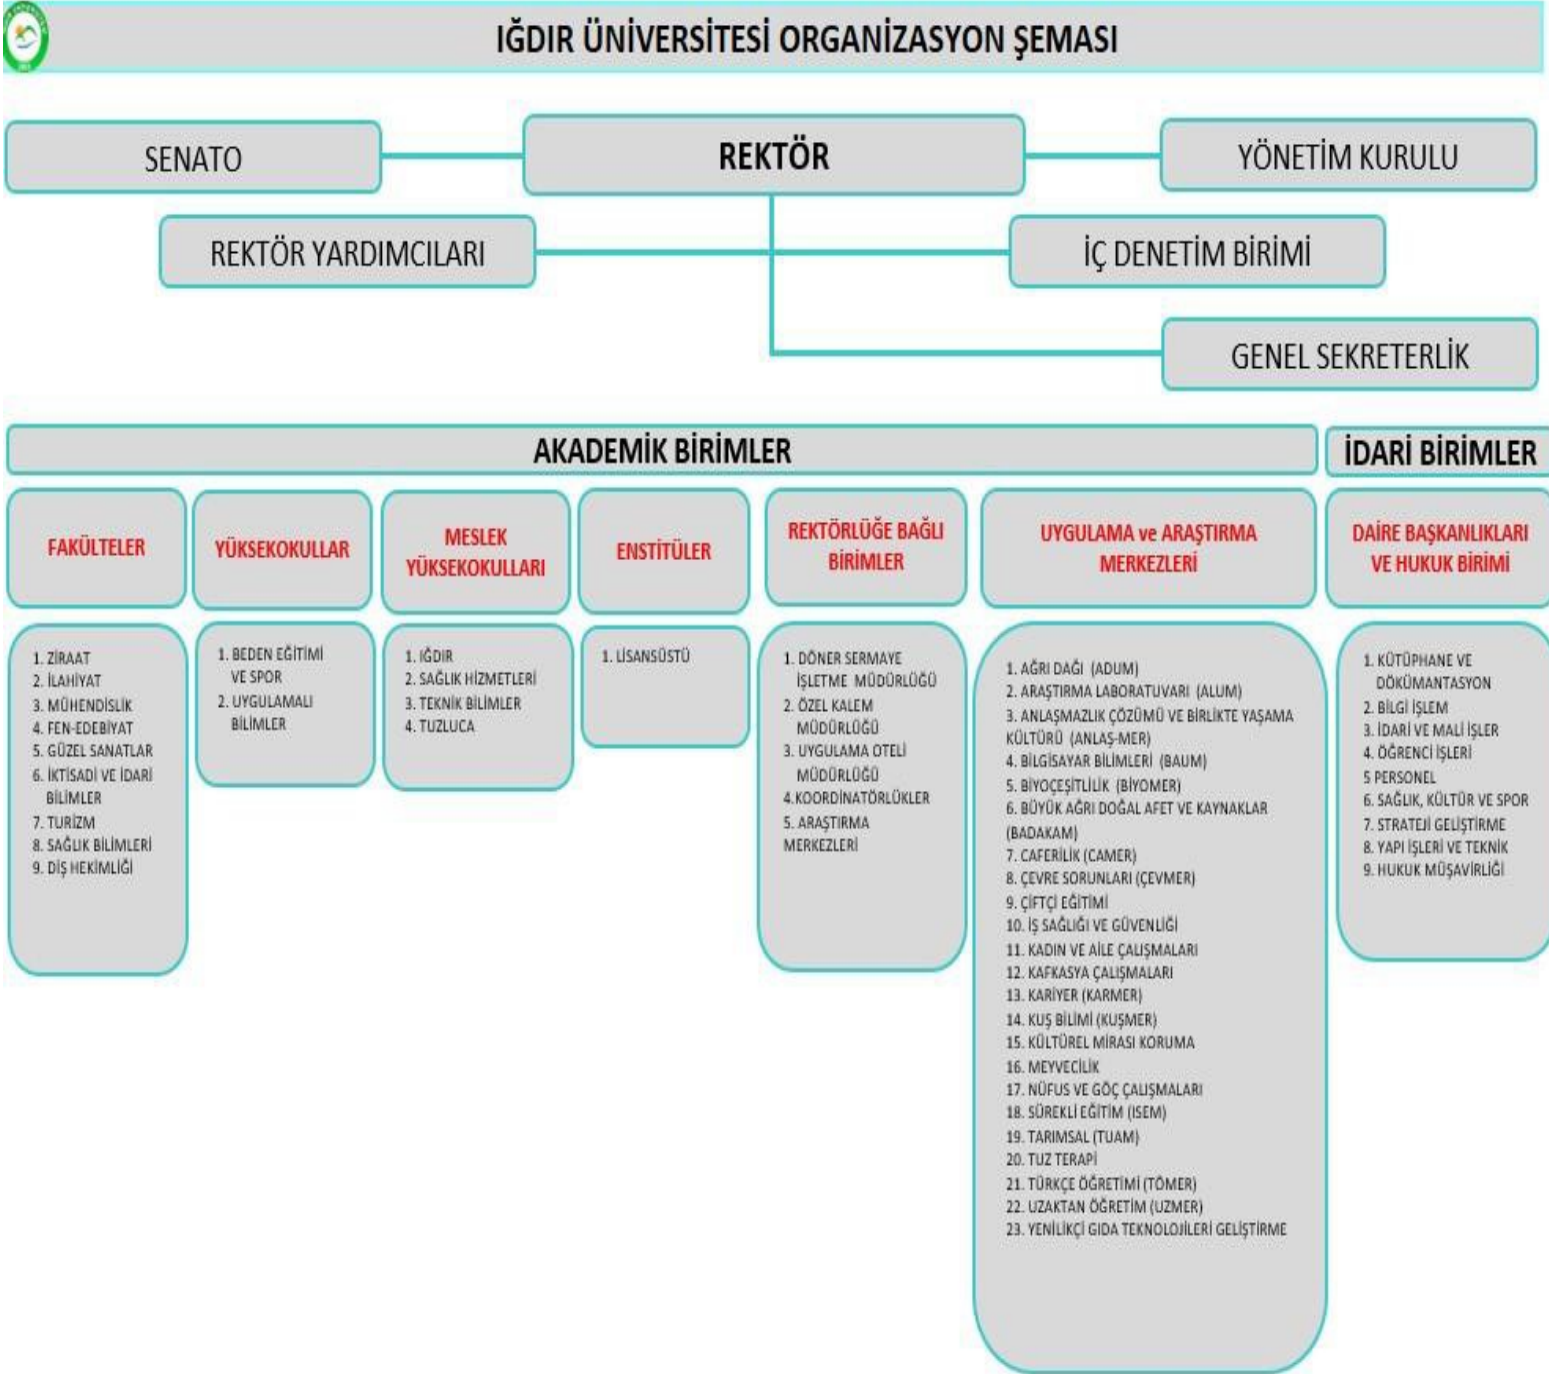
IĞDIR ÜNİVERSİTESİ ORGANİZASYON ŞEMASI

SENATO

REKTÖR

YÖNETİM KURULU

REKTÖR YARDIMCILARI

İÇ DENETİM BİRİMİ

GENEL SEKRETERLİK

AKADEMİK BİRİMLER

İDARİ BİRİMLER

FAKÜLTELER

1. ZİRAAT
2. İLAHİYAT
3. MÜHENDİSLİK
4. FEN-EDEBİYAT
5. GÜZEL SANATLAR
6. İKTİSADİ VE İDARİ BİLİMLER
7. TURİZM
8. SAĞLIK BİLİMLERİ
9. DİŞ HEKİMLİĞİ

YÜKSEKOKULLAR

1. BEDEN EĞİTİMİ VE SPOR
2. UYGULAMALI BİLİMLER

MESLEK YÜKSEKOKULLARI

1. IĞDIR
2. SAĞLIK HİZMETLERİ
3. TEKNİK BİLİMLER
4. TUZLUCA

ENSTİTÜLER

1. LİSANSÜSTÜ

REKTÖRLÜĞE BAĞLI BİRİMLER

1. DÖNER SERMAYE İŞLETME MÜDÜRLÜĞÜ
2. ÖZEL KALEM MÜDÜRLÜĞÜ
3. UYGULAMA OTELİ MÜDÜRLÜĞÜ
4.KOORDİNATÖRLÜKLER
5. ARAŞTIRMA MERKEZLERİ

UYGULAMA ve ARAŞTIRMA MERKEZLERİ

1. AĞRI DAĞI (ADUM)
2. ARAŞTIRMA LABORATUVARI (ALUM)
3. ANLAŞMAZLIK ÇÖZÜMÜ VE BİRLİKTE YAŞAMA KÜLTÜRÜ (ANLAŞ-MER)
4. BİLGİSAYAR BİLİMLERİ (BAUM)
5. BİYOÇEŞİTLİLİK (BİYOMER)
6. BÜYÜK AĞRI DOĞAL AFET VE KAYNAKLAR (BADAKAM)
7. CAFERİLİK (CAMER)
8. ÇEVRE SORUNLARI (ÇEVMER)
9. ÇİFTÇİ EĞİTİMİ
10. İŞ SAĞLIĞI VE GÜVENLİĞİ
11. KADIN VE AİLE ÇALIŞMALARI
12. KAFKASYA ÇALIŞMALARI
13. KARİYER (KARMER)
14. KUŞ BİLİMİ (KUŞMER)
15. KÜLTÜREL MİRASI KORUMA
16. MEYVECİLİK
17. NÜFUS VE GÖÇ ÇALIŞMALARI
18. SÜREKLİ EĞİTİM (ISEM)
19. TARIMSAL (TUAM)
20. TUZ TERAPİ
21. TÜRKÇE ÖĞRETİMİ (TÖMER)
22. UZAKTAN ÖĞRETİM (UZMER)
23. YENİLİKÇİ GIDA TEKNOLOJİLERİ GELİŞTİRME

DAİRE BAŞKANLIKLARI VE HUKUK BİRİMİ

1. KÜTÜPHANE VE DÖKÜMANTASYON
2. BİLGİ İŞLEM
3. İDARİ VE MALİ İŞLER
4. ÖĞRENCİ İŞLERİ
5 PERSONEL
6. SAĞLIK, KÜLTÜR VE SPOR
7. STRATEJİ GELİŞTİRME
8. YAPI İŞLERİ VE TEKNİK
9. HUKUK MÜŞAVİRLİĞİ